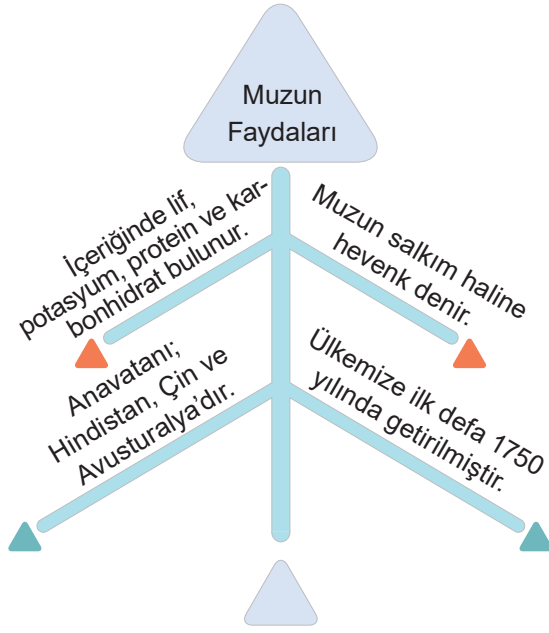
Muzun Faydaları

İçeriğinde lif, potasyum, protein ve karbonhidrat bulunur.

Muzun salkım haline hevenk denir.

Anavatanı; Hindistan, Çin ve Avusturalya'dır.

Ülkemize ilk defa 1750 yılında getirilmiştir.